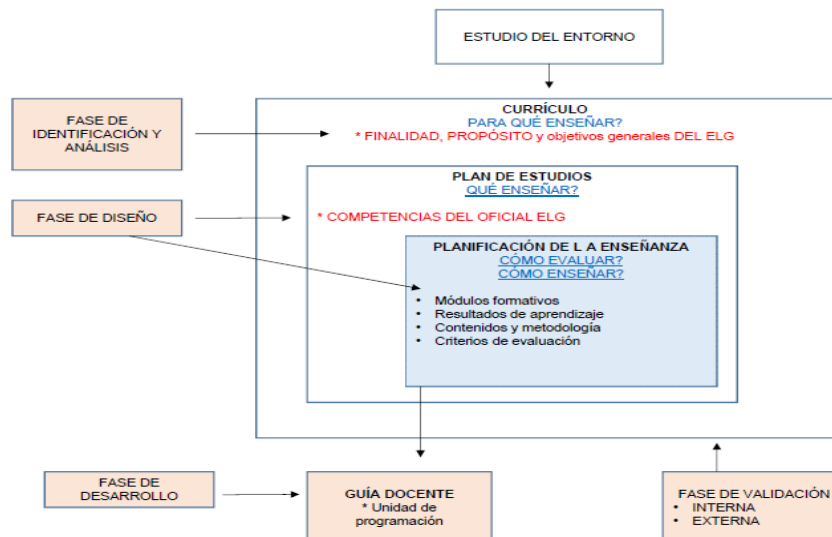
ESTUDIO DEL ENTORNO

FASE DE IDENTIFICACIÓN Y ANÁLISIS

CURRÍCULO
PARA QUÉ ENSEÑAR?
* FINALIDAD, PROPÓSITO y objetivos generales DEL ELG

PLAN DE ESTUDIOS
QUÉ ENSEÑAR?

FASE DE DISEÑO

* COMPETENCIAS DEL OFICIAL ELG

PLANIFICACIÓN DE L A ENSEÑANZA
CÓMO EVALUAR?
CÓMO ENSEÑAR?

• Módulos formativos
• Resultados de aprendizaje
• Contenidos y metodología
• Criterios de evaluación

FASE DE DESARROLLO

GUÍA DOCENTE
* Unidad de programación

FASE DE VALIDACIÓN
• INTERNA
• EXTERNA